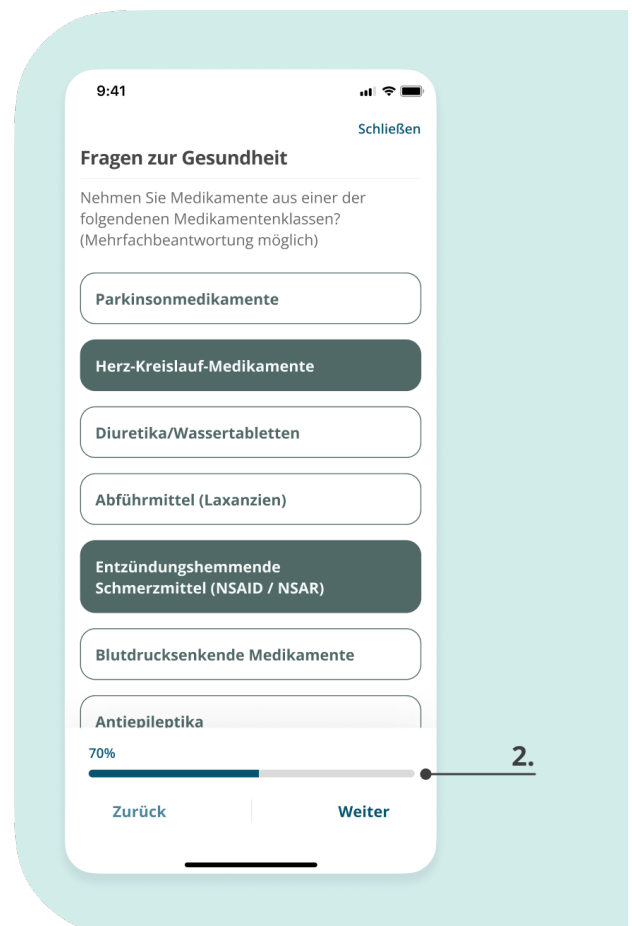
9:41

Schließen

Fragen zur Gesundheit

Nehmen Sie Medikamente aus einer der folgendenen Medikamentenklassen? (Mehrfachbeantwortung möglich)

Parkinsonmedikamente

Herz-Kreislauf-Medikamente

Diuretika/Wassertabletten

Abführmittel (Laxanzien)

Entzündungshemmende Schmerzmittel (NSAID / NSAR)

Blutdrucksenkende Medikamente

Antiepileptika

70%

2.

Zurück

Weiter